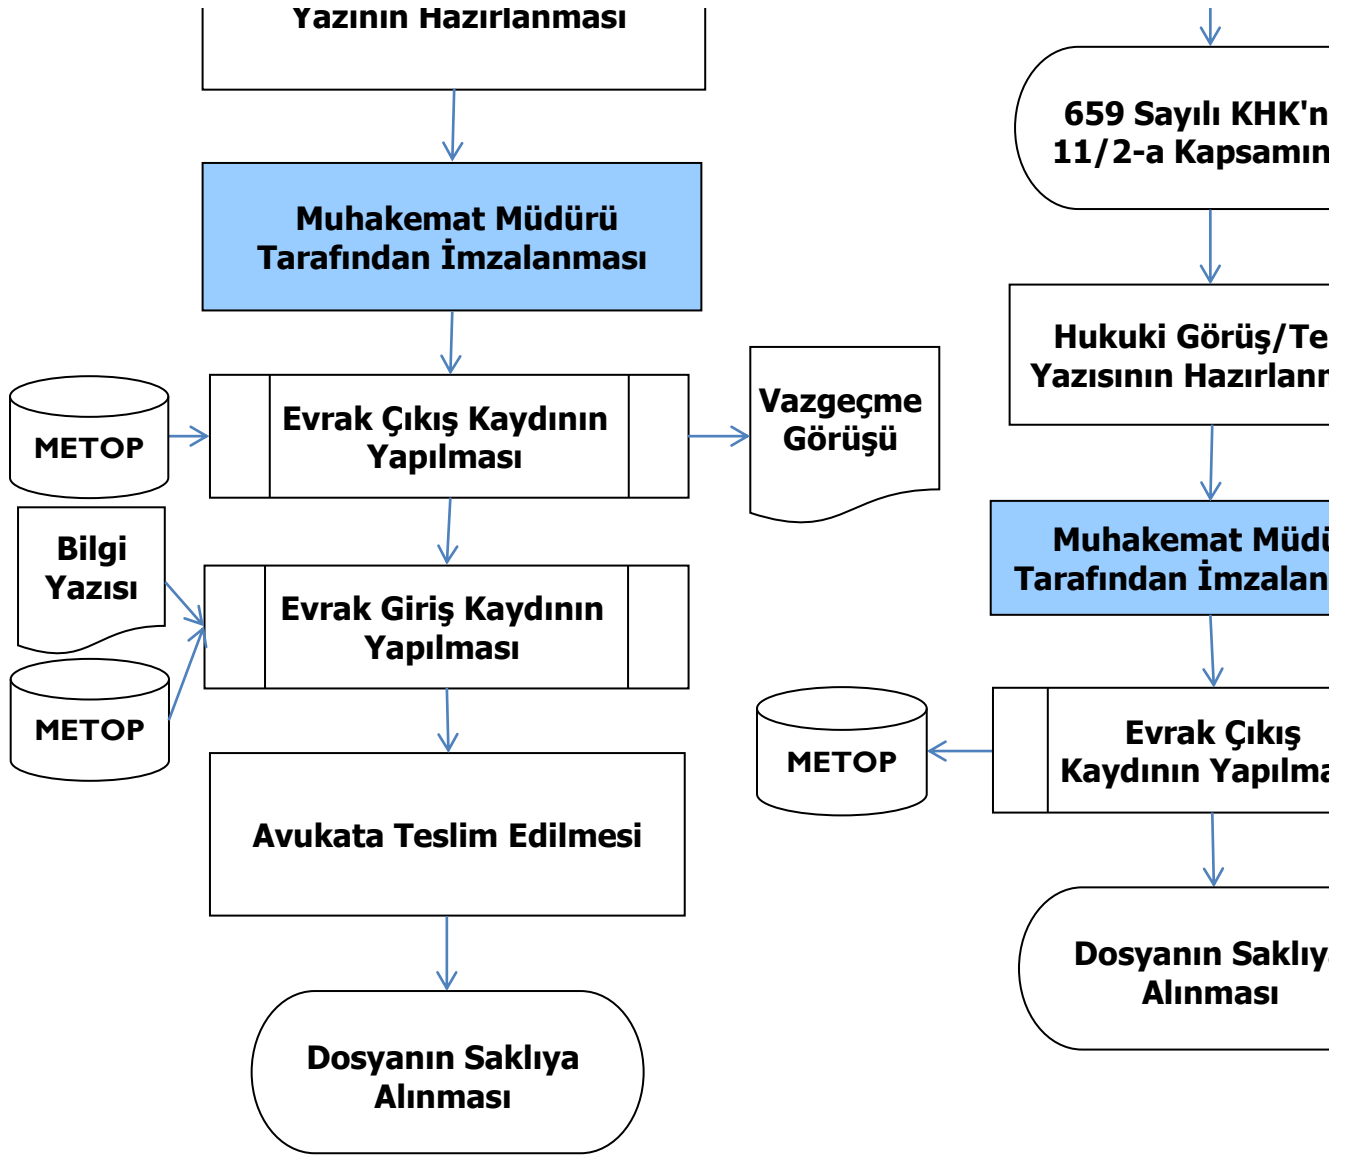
Yazının Hazırlanması

Muhakemat Müdürü Tarafından İmzalanması

METOP

Evrak Çıkış Kaydının Yapılması

Vazgeçme Görüşü

Bilgi Yazısı

METOP

Evrak Giriş Kaydının Yapılması

Avukata Teslim Edilmesi

Dosyanın Saklıya Alınması

659 Sayılı KHK'n 11/2-a Kapsamın

Hukuki Görüş/Te Yazısının Hazırlanı

Muhakemat Müd Tarafından İmzalan

METOP

Evrak Çıkış Kaydının Yapılma

Dosyanın Saklıy Alınması